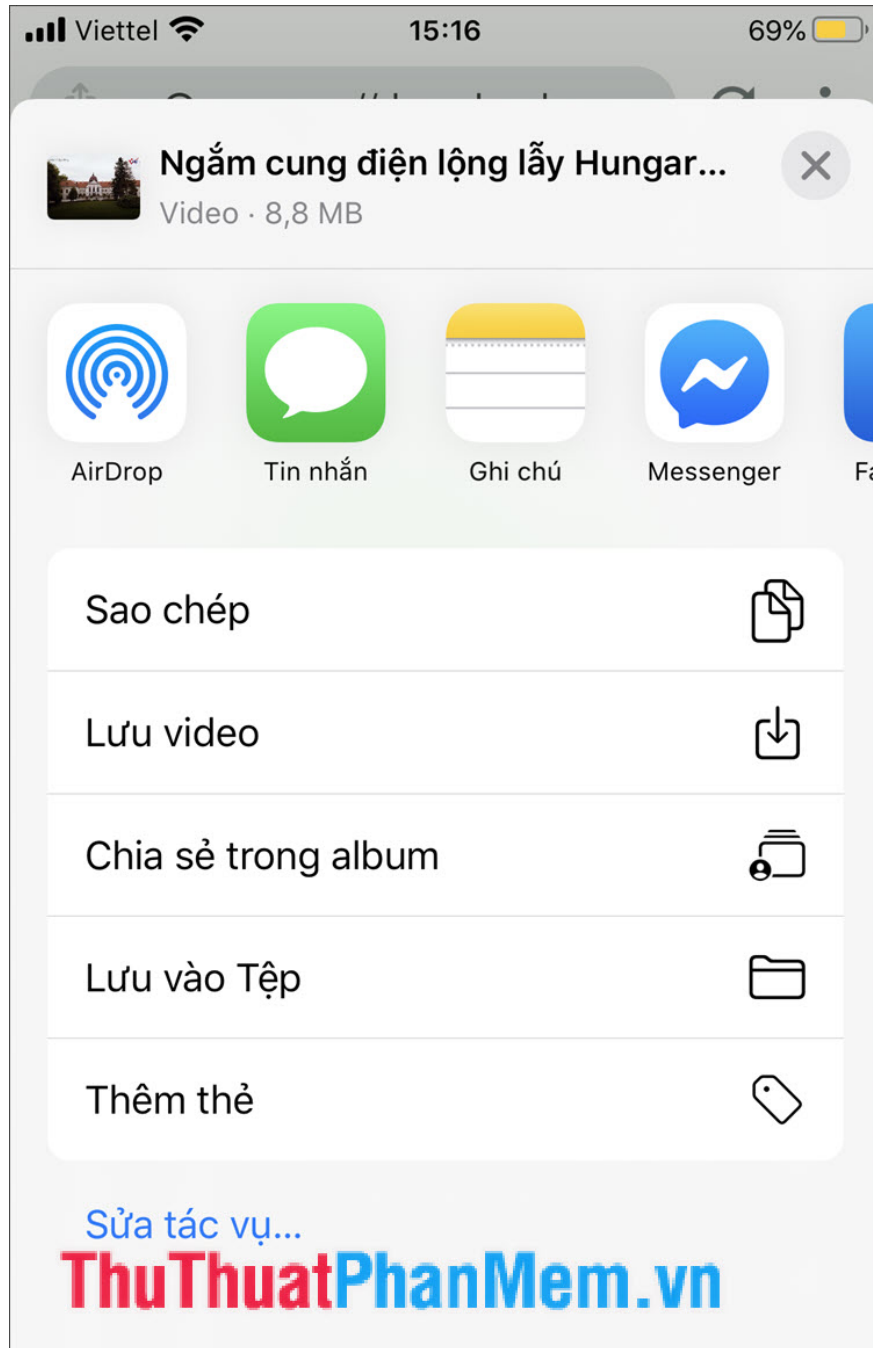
Viettel 15:16 69%

Ngắm cung điện lộng lẫy Hungar...
Video · 8,8 MB

AirDrop
Tin nhắn
Ghi chú
Messenger
Fa

Sao chép
Lưu video
Chia sẻ trong album
Lưu vào Tệp
Thêm thẻ

Sửa tác vụ...

ThuThuatPhanMem.vn